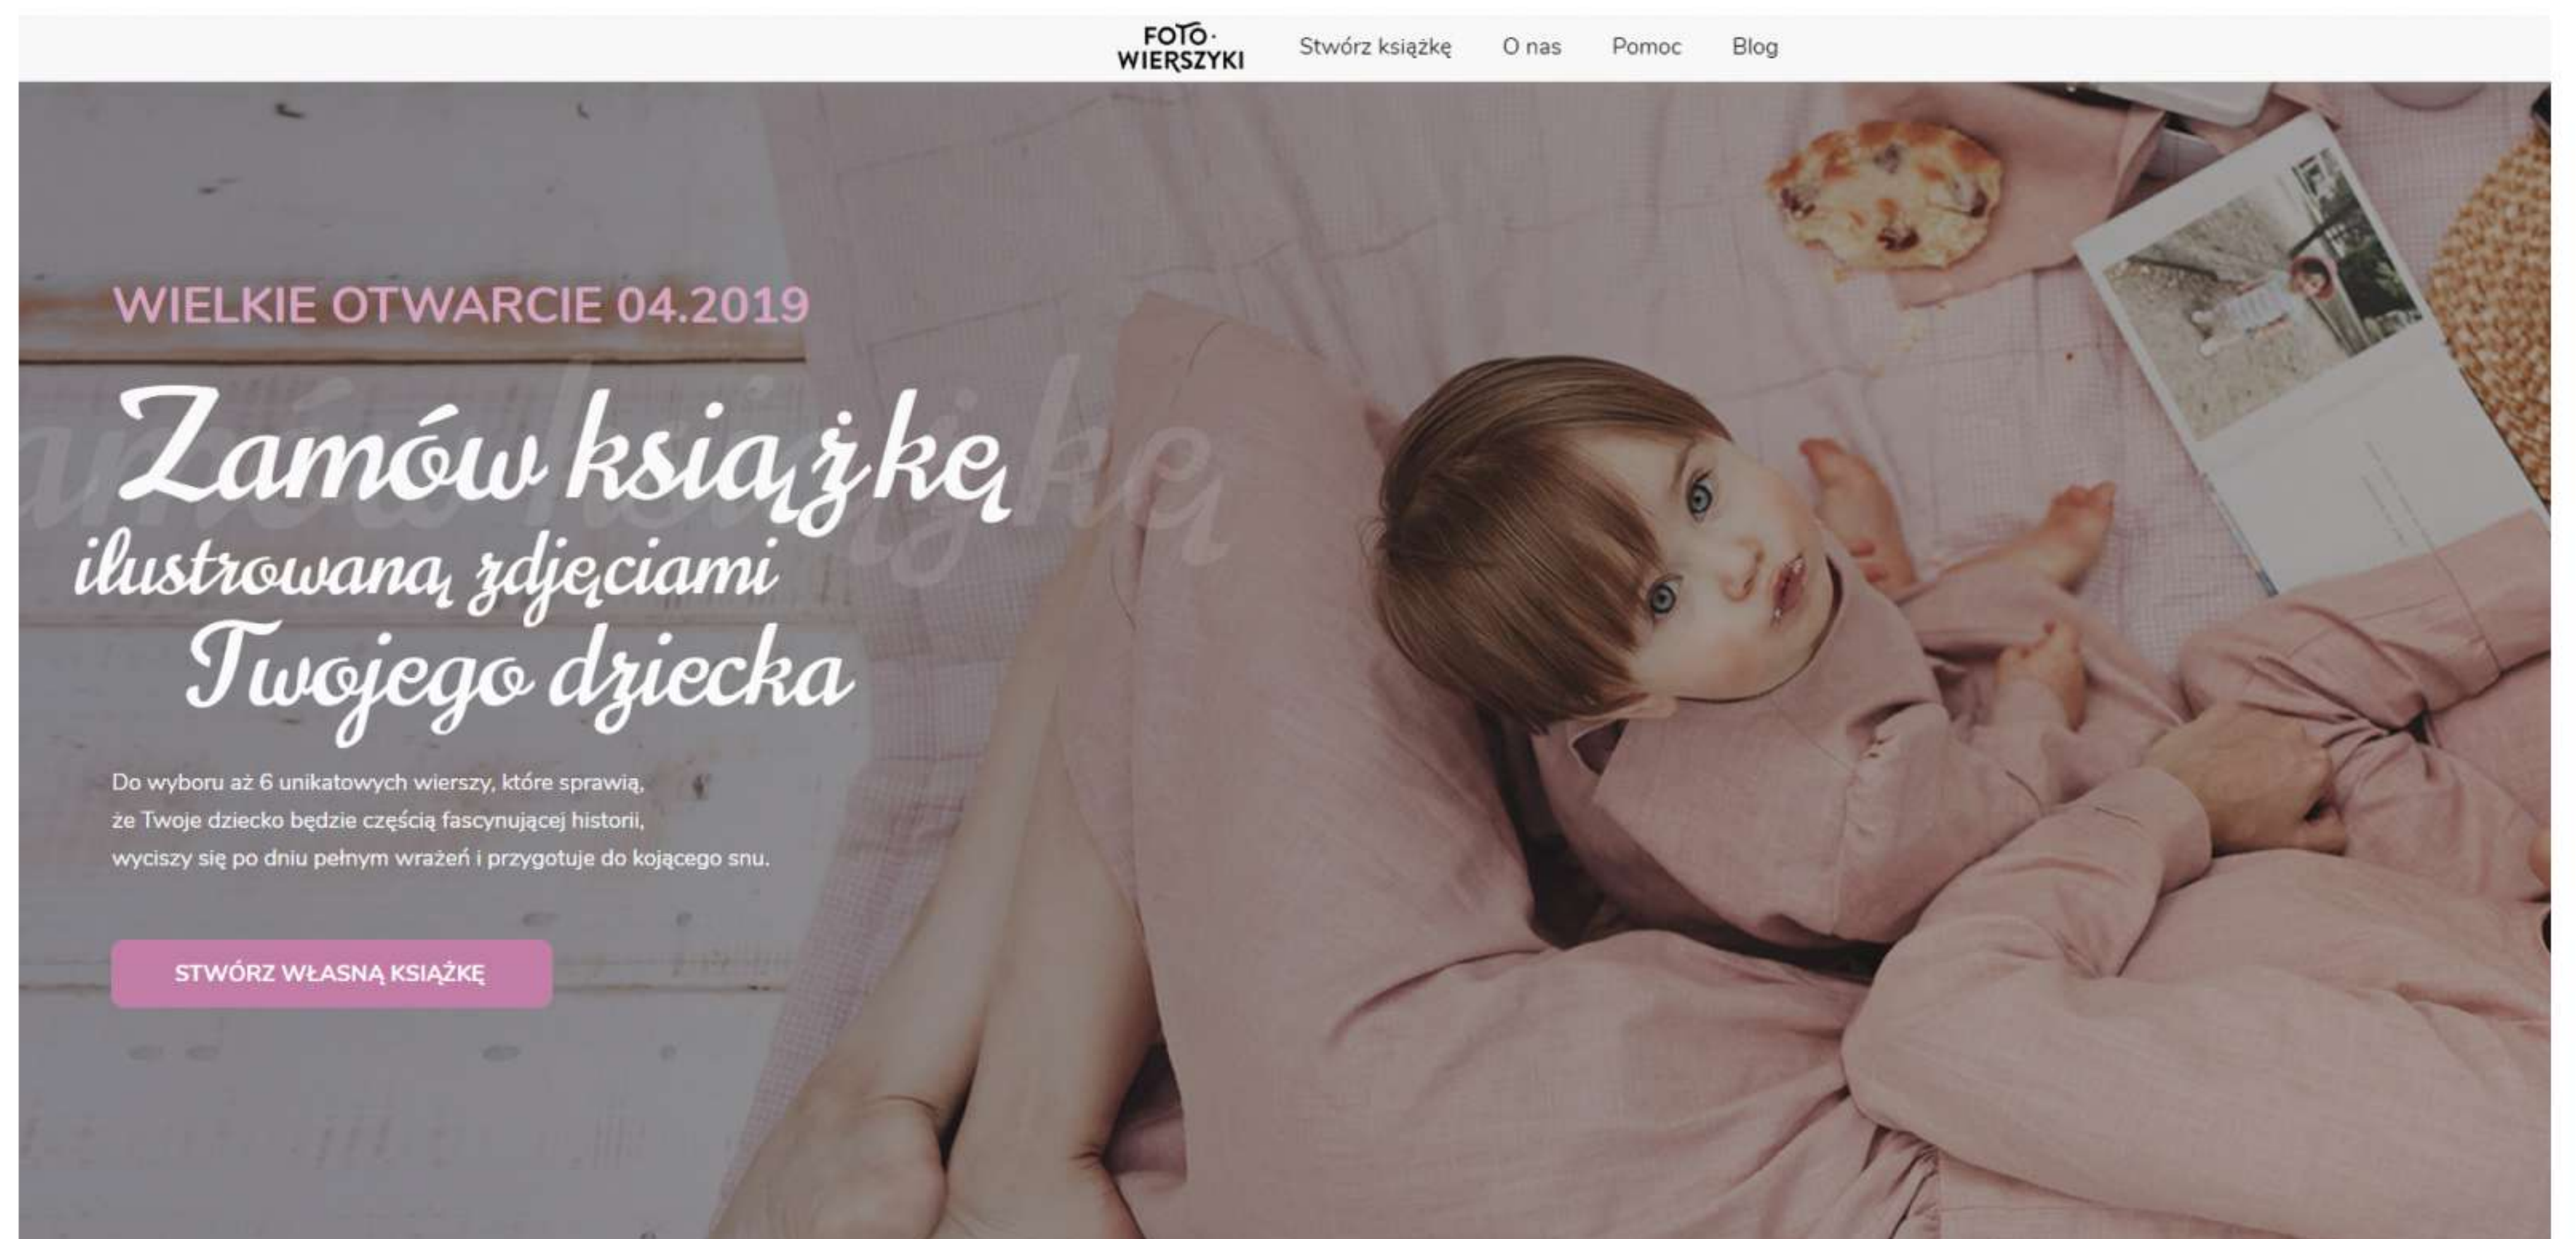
FOTO·
WIERSZYKI

Stwórz książkę O nas Pomoc Blog

WIELKIE OTWARCIE 04.2019

Zamów książkę ilustrowaną zdjęciami Twojego dziecka

Do wyboru aż 6 unikatowych wierszy, które sprawią, że Twoje dziecko będzie częścią fascynującej historii, wyciszy się po dniu pełnym wrażeń i przygotuje do kojącego snu.

STWÓRZ WŁASNĄ KSIĄŻKĘ